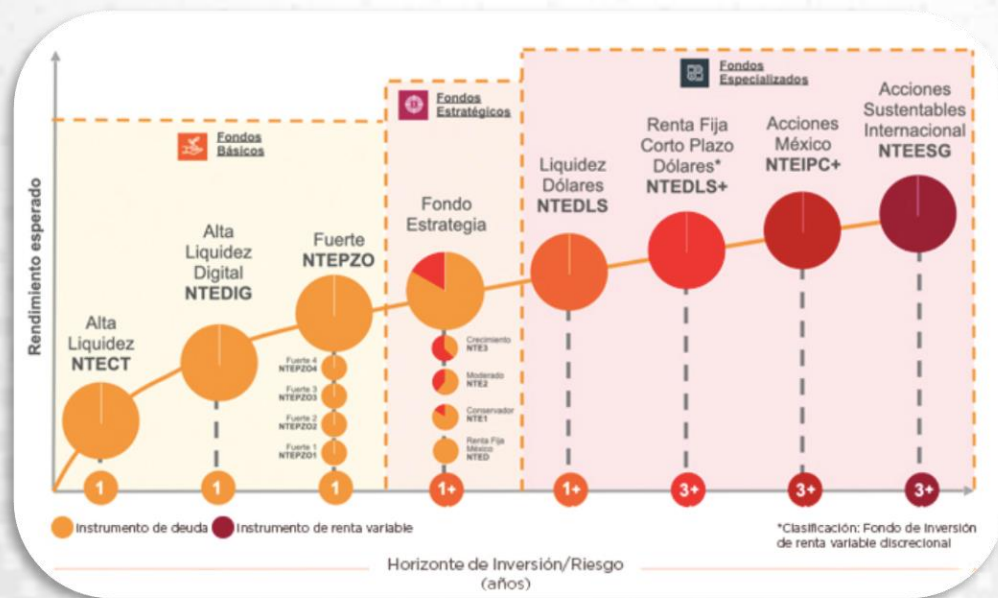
Rendimiento esperado

Fondos Básicos

Fondos Estratégicos

Fondos Especializados

Alta Liquidez NTECT

Alta Liquidez Digital NTEDIG

Fuerte NTEPZO

Fuerte 4 NTEPZO4

Fuerte 3 NTEPZO3

Fuerte 2 NTEPZO2

Fuerte 1 NTEPZO1

Fondo Estrategia

Crecimiento NTE3

Moderado NTE2

Conservador NTE1

Renta Fija México NTED

Liquidez Dólares NTEDLS

Renta Fija Corto Plazo Dólares* NTEDLS+

Acciones México NTEIPC+

Acciones Sustentables Internacional NTEESG

1 1 1 1+ 1+ 3+ 3+ 3+

Instrumento de deuda Instrumento de renta variable

*Clasificación: Fondo de inversión de renta variable discrecional

Horizonte de Inversión/Riesgo (años)